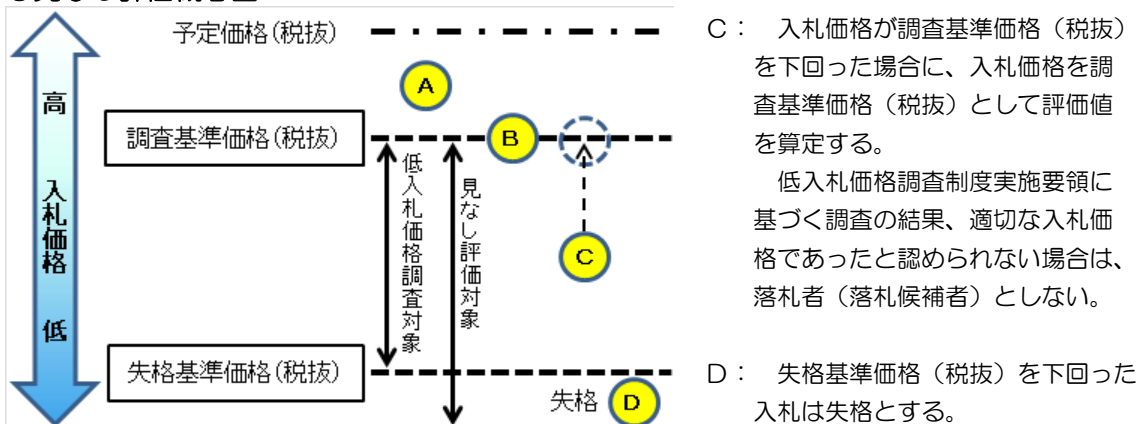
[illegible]

高

入札価格

低

予定価格(税抜)

A

調査基準価格(税抜)

B

低入札価格調査対象

見なし評価対象

C

失格基準価格(税抜)

失格

D

C： 入札価格が調査基準価格（税抜）を下回った場合に、入札価格を調査基準価格（税抜）として評価値を算定する。

低入札価格調査制度実施要領に基づく調査の結果、適切な入札価格であったと認められない場合は、落札者（落札候補者）としない。

D： 失格基準価格（税抜）を下回った入札は失格とする。